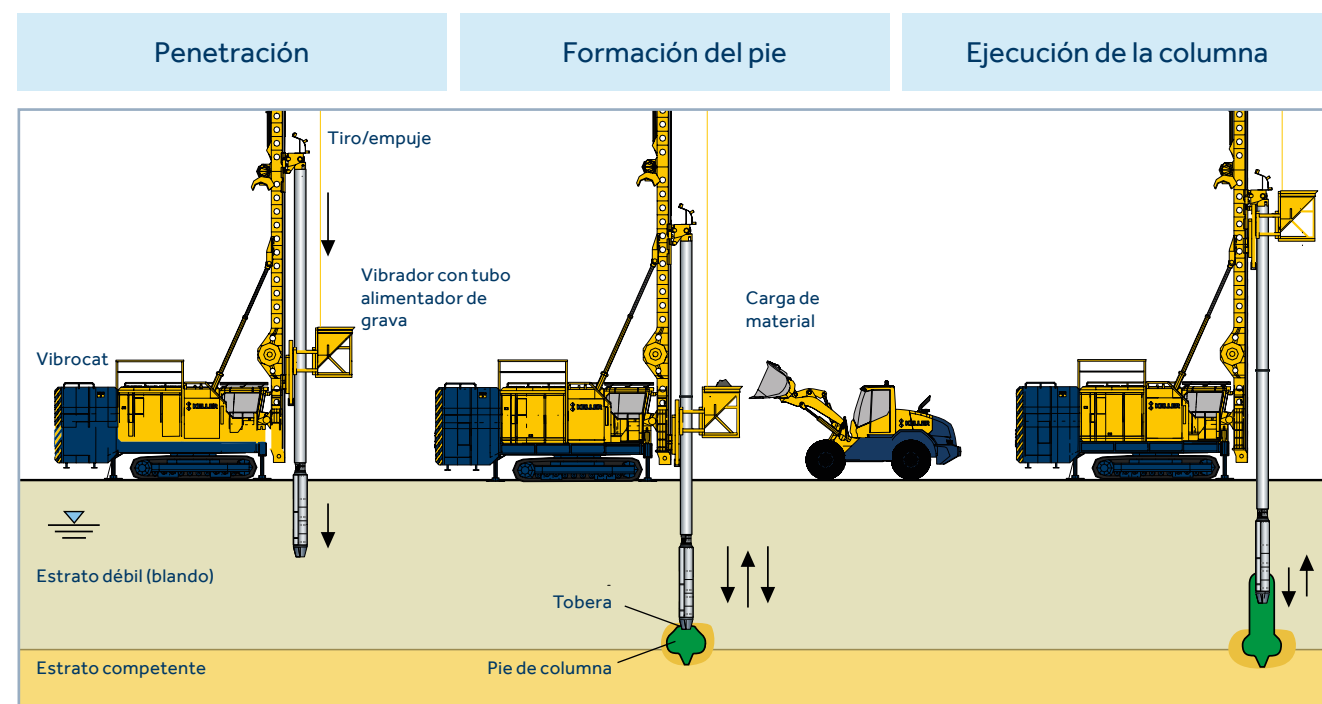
Penetración

Formación del pie

Ejecución de la columna

Tiro/empuje

Vibrador con tubo alimentador de grava

Vibrocat

Carga de material

Estrato débil (blando)

Tobera

Estrato competente

Pie de columna